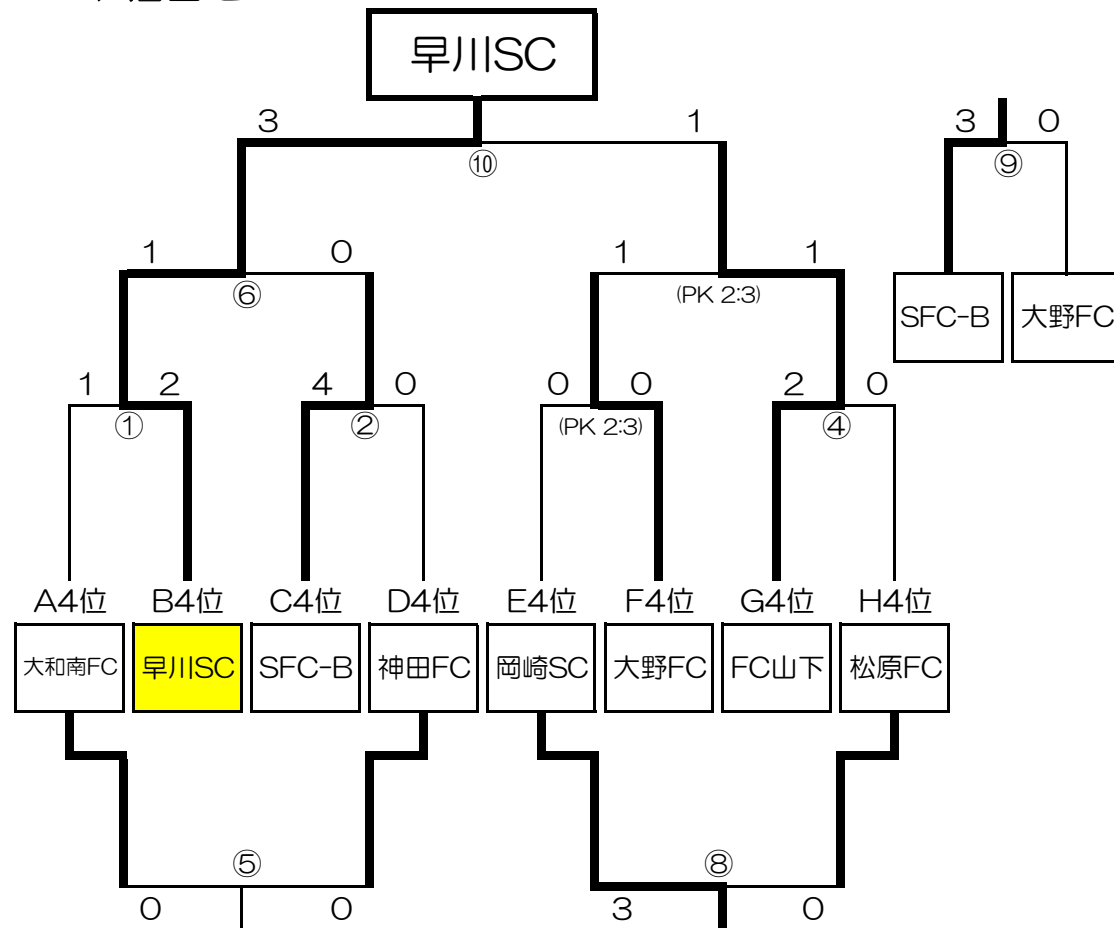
早川SC

3 1
⑩

1 0
⑥

1 1
(PK 2:3)

1 2
①

4 0
②

0 0
(PK 2:3)

2 0
④

3 0
⑨

SFC-B
大野FC

A4位
B4位
C4位
D4位
E4位
F4位
G4位
H4位

大和南FC
早川SC
SFC-B
神田FC
岡崎SC
大野FC
FC山下
松原FC

⑤
0 0

⑧
3 0